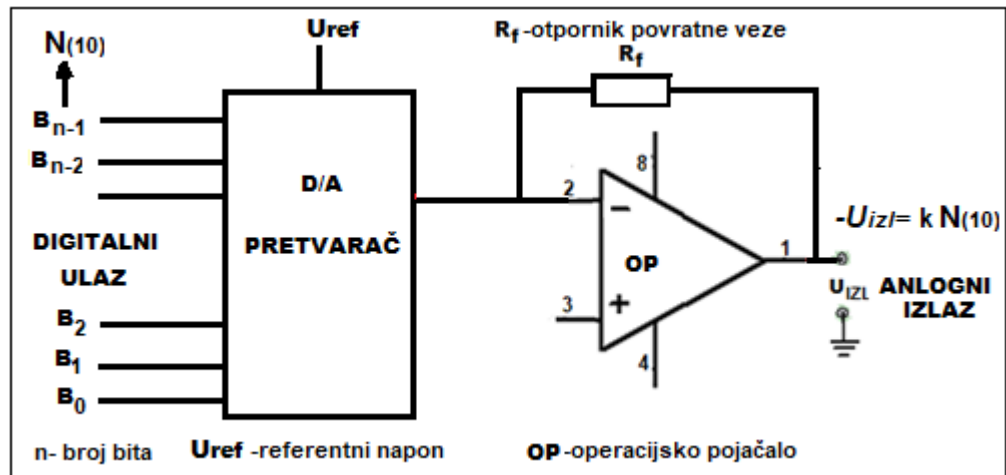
$N_{(10)}$

Uref

$R_f$-otpornik povratne veze

$R_f$

$B_{n-1}$

$B_{n-2}$

D/A

PRETVARAČ

DIGITALNI ULAZ

$B_2$

$B_1$

$B_0$

8

2

−

OP

+

3

4

1

$-U_{izl}= k\ N_{(10)}$

$U_{IZL}$

ANLOGNI IZLAZ

n- broj bita

Uref -referentni napon

OP-operacijsko pojačalo